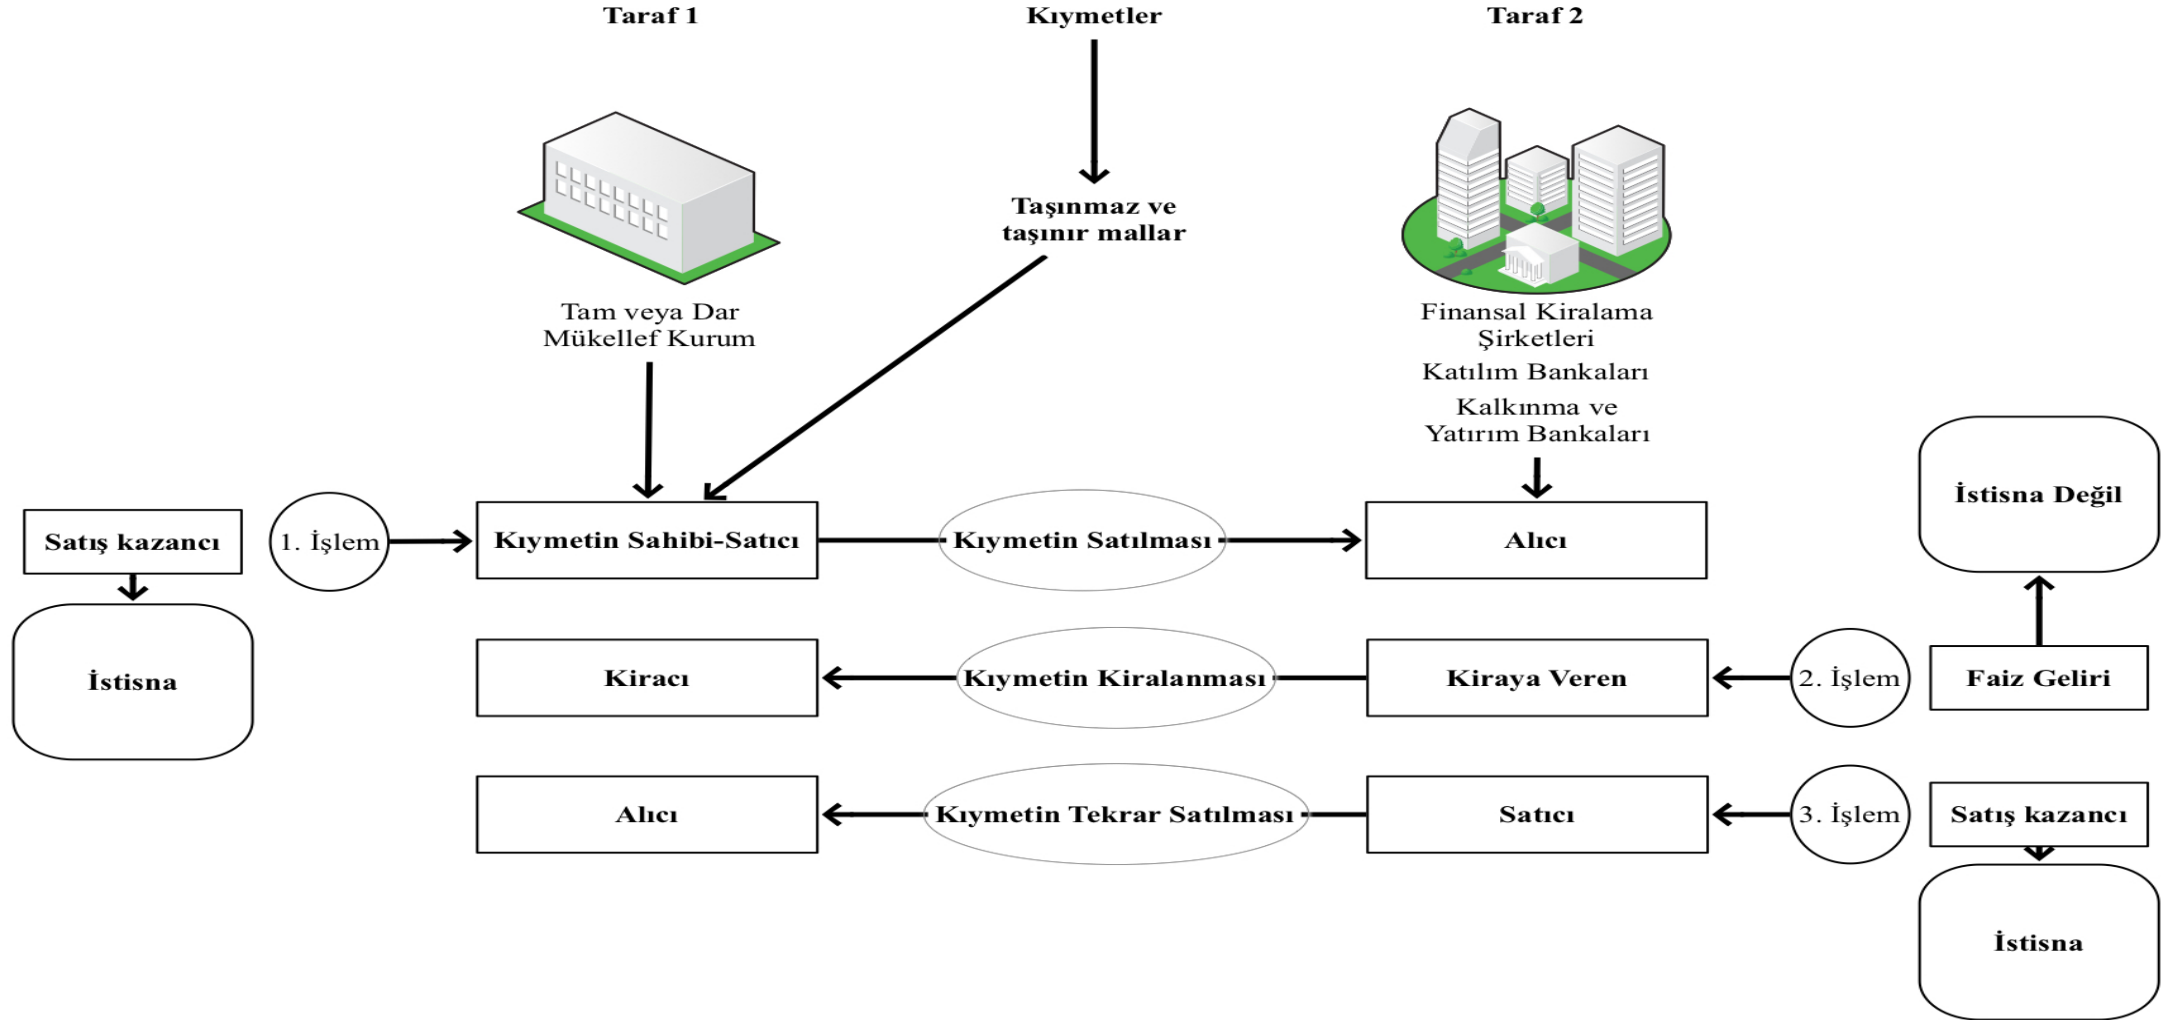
Taraf 1

Kıymetler

Taraf 2

Taşınmaz ve taşınır mallar

Tam veya Dar Mükellef Kurum

Finansal Kiralama Şirketleri

Katılım Bankaları

Kalkınma ve Yatırım Bankaları

İstisna Değil

Satış kazancı

İstisna

1. İşlem

Kıymetin Sahibi-Satıcı

Kıymetin Satılması

Alıcı

Kiracı

Kıymetin Kiralanması

Kiraya Veren

2. İşlem

Faiz Geliri

Alıcı

Kıymetin Tekrar Satılması

Satıcı

3. İşlem

Satış kazancı

İstisna